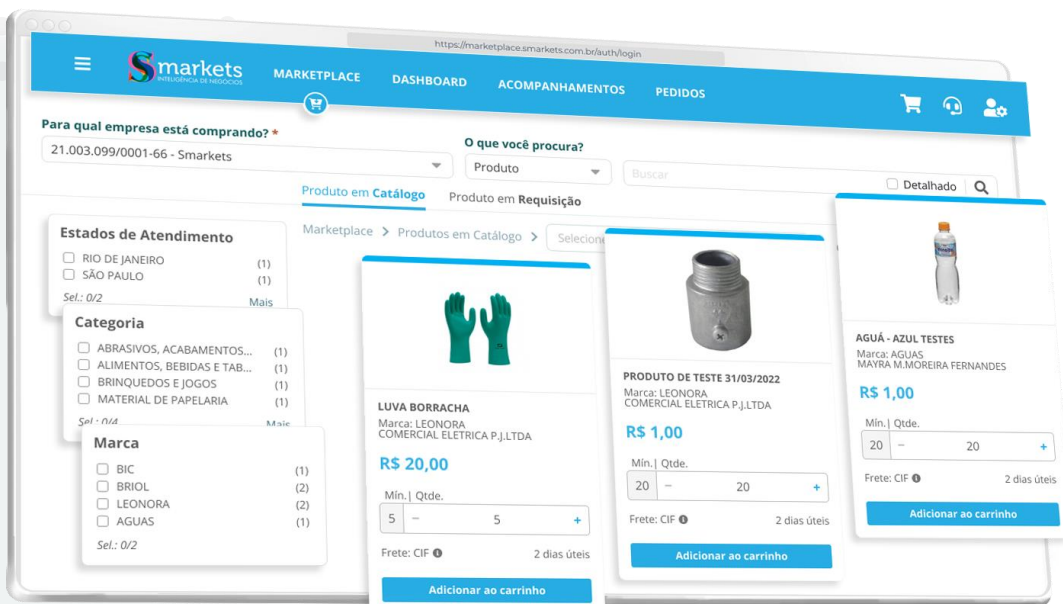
https://marketplace.smarkets.com.br/auth/login

Smarkets
INTELIGÊNCIA DE NEGÓCIOS

MARKETPLACE DASHBOARD ACOMPANHAMENTOS PEDIDOS

Para qual empresa está comprando? *
21.003.099/0001-66 - Smarkets

O que você procura?
Produto

Buscar

Detalhado

Produto em Catálogo
Produto em Requisição

Marketplace > Produtos em Catálogo > Selecione

Estados de Atendimento
RIO DE JANEIRO (1)
SÃO PAULO (1)
Sel.: 0/2
Mais

Categoria
ABRASIVOS, ACABAMENTOS... (1)
ALIMENTOS, BEBIDAS E TAB... (1)
BRINQUEDOS E JOGOS (1)
MATERIAL DE PAPELARIA (1)
Sel.: 0/4
Mais

Marca
BIC (1)
BRIOL (2)
LEONORA (2)
AGUAS (1)
Sel.: 0/2

LUVA BORRACHA
Marca: LEONORA
COMERCIAL ELETRICA P.J.LTDA
R$ 20,00
Mín.| Qtde.
5 − 5 +
Frete: CIF
2 dias úteis
Adicionar ao carrinho

PRODUTO DE TESTE 31/03/2022
Marca: LEONORA
COMERCIAL ELETRICA P.J.LTDA
R$ 1,00
Mín.| Qtde.
20 − 20 +
Frete: CIF
2 dias úteis
Adicionar ao carrinho

AGUÁ - AZUL TESTES
Marca: AGUAS
MAYRA M.MOREIRA FERNANDES
R$ 1,00
Mín.| Qtde.
20 − 20 +
Frete: CIF
2 dias úteis
Adicionar ao carrinho